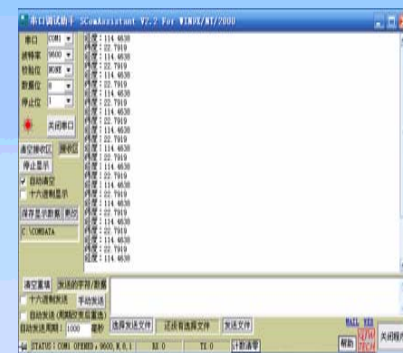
串口调试助手 SComAssistant V2.2 For WIN9X/NT/2000

串口 COM1
波特率 9600
校验位 NONE
数据位 8
停止位 1
关闭串口
清空接收区 接收区
停止显示
自动清空
十六进制显示
保存显示数据 更改
C:\COMDATA

经度:114.4638
纬度:22.7919
经度:114.4638
纬度:22.7919
经度:114.4638
纬度:22.7919
经度:114.4638
纬度:22.7919
经度:114.4638
纬度:22.7919
经度:114.4638
纬度:22.7919
经度:114.4638
纬度:22.7919
经度:114.4638
纬度:22.7919
经度:114.4638
纬度:22.7919
经度:114.4638
纬度:22.7919
经度:114.4638
纬度:22.7919
经度:114.4638
纬度:22.7919
经度:114.4638
纬度:22.7919
经度:114.4638
纬度:22.7919
经度:114.4638
纬度:22.7919
经度:114.4638
纬度:22.7919
经度:114.4638

清空重填 发送的字符/数据
十六进制发送 手动发送
自动发送(周期改变后重选)
自动发送周期: 1000 毫秒 选择发送文件 还没有选择文件 发送文件
STATUS: COM1 OPENED, 9600, N, 8, 1 RX:0 TX:0 计数清零
MAIL WEB
帮助 关闭程序